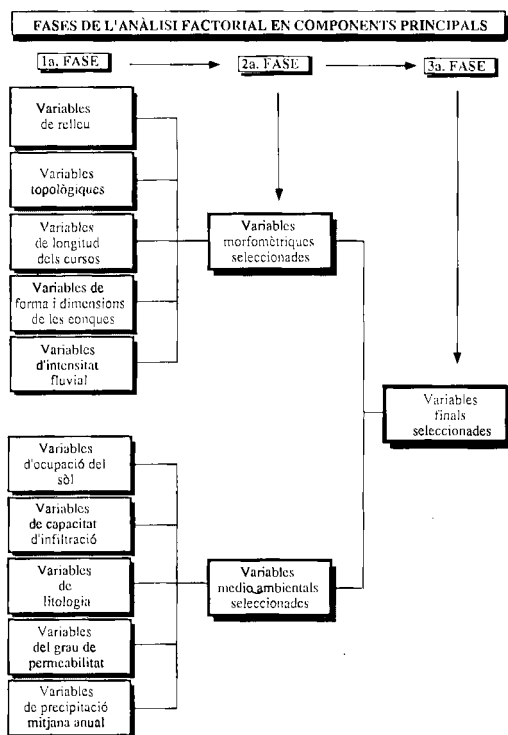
FASES DE L'ANÀLISI FACTORIAL EN COMPONENTS PRINCIPALS

1a. FASE

2a. FASE

3a. FASE

Variables de relleu

Variables topològiques

Variables de longitud dels cursos

Variables de forma i dimensions de les conques

Variables d'intensitat fluvial

Variables morfomètriques seleccionades

Variables finals seleccionades

Variables d'ocupació del sòl

Variables de capacitat d'infiltració

Variables de litologia

Variables del grau de permeabilitat

Variables de precipitació mitjana anual

Variables medio ambientals seleccionades